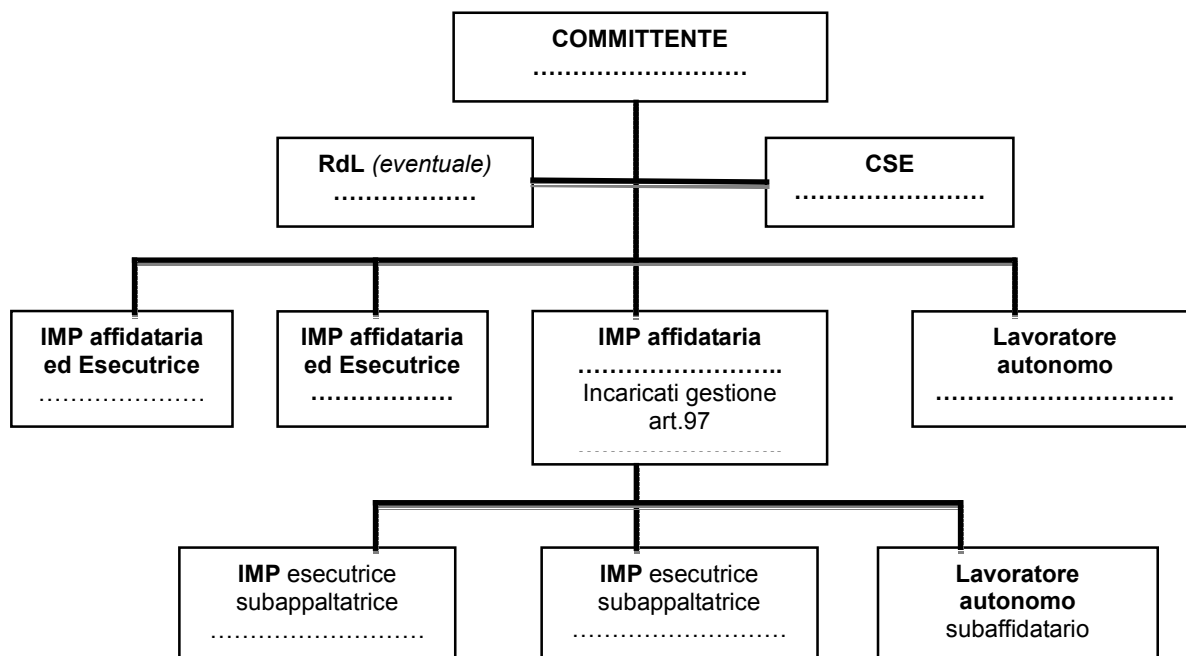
COMMITTENTE
……………………

RdL *(eventuale)*
………………

CSE
……………………

IMP affidataria ed Esecutrice
…………………

IMP affidataria ed Esecutrice
………………

IMP affidataria
……………………..
Incaricati gestione art.97
……………………………

Lavoratore autonomo
…………………………

IMP esecutrice subappaltatrice
………………………

IMP esecutrice subappaltatrice
………………………

Lavoratore autonomo subaffidatario